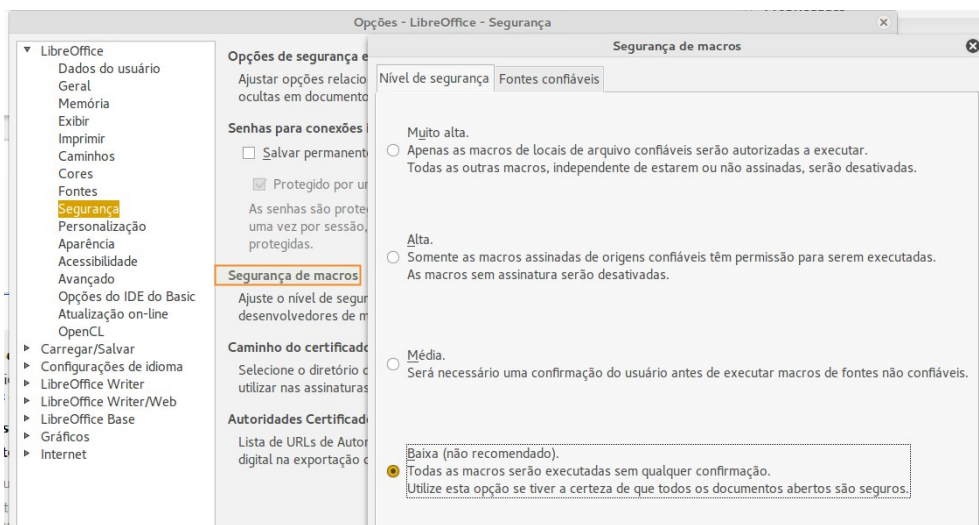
Opções - LibreOffice - Segurança

▾ LibreOffice
Dados do usuário
Geral
Memória
Exibir
Imprimir
Caminhos
Cores
Fontes
Segurança
Personalização
Aparência
Acessibilidade
Avançado
Opções do IDE do Basic
Atualização on-line
OpenCL
▸ Carregar/Salvar
▸ Configurações de idioma
▸ LibreOffice Writer
▸ LibreOffice Writer/Web
▸ LibreOffice Base
▸ Gráficos
▸ Internet

Opções de segurança e
Ajustar opções relacio ocultas em documento

Senhas para conexões
Salvar permanente
Protegido por ur
As senhas são prote uma vez por sessão, protegidas.

Segurança de macros
Ajuste o nível de segur desenvolvedores de m

Caminho do certificado
Selecione o diretório c utilizar nas assinaturas

Autoridades Certificado
Lista de URLs de Autor digital na exportação c

Segurança de macros

Nível de segurança | Fontes confiáveis

Muito alta.
Apenas as macros de locais de arquivo confiáveis serão autorizadas a executar.
Todas as outras macros, independente de estarem ou não assinadas, serão desativadas.

Alta.
Somente as macros assinadas de origens confiáveis têm permissão para serem executadas.
As macros sem assinatura serão desativadas.

Média.
Será necessário uma confirmação do usuário antes de executar macros de fontes não confiáveis.

Baixa (não recomendado).
Todas as macros serão executadas sem qualquer confirmação.
Utilize esta opção se tiver a certeza de que todos os documentos abertos são seguros.